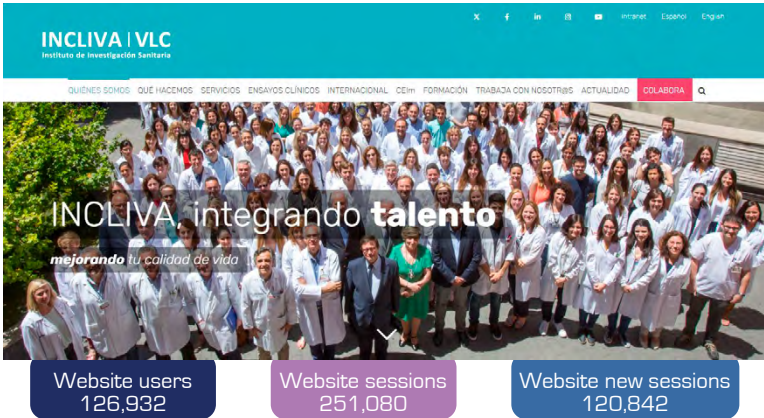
INCLIVA | VLC
Instituto de Investigación Sanitaria

Intranet Español English

QUIÉNES SOMOS QUÉ HACEMOS SERVICIOS ENSAYOS CLÍNICOS INTERNACIONAL CEIm FORMACIÓN TRABAJA CON NOSOTR@S ACTUALIDAD COLABORA

INCLIVA, integrando talento

mejorando tu calidad de vida

Website users
126,932

Website sessions
251,080

Website new sessions
120,842